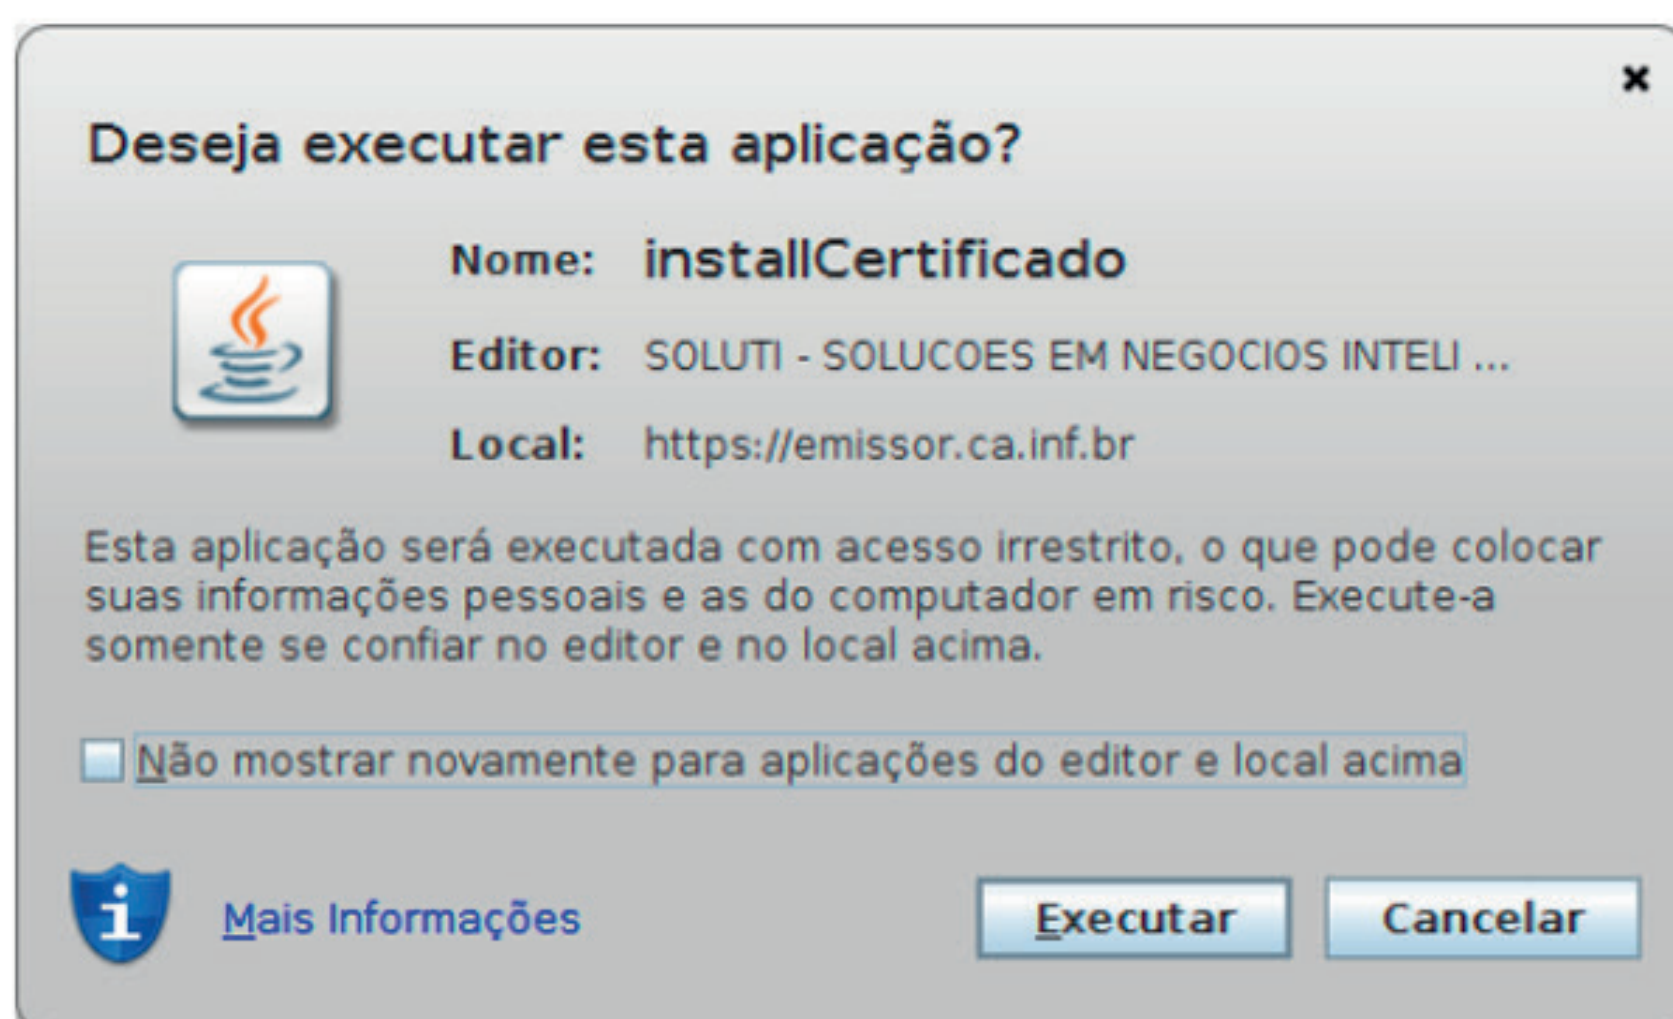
×

Deseja executar esta aplicação?

Nome: installCertificado

Editor: SOLUTI - SOLUCOES EM NEGOCIOS INTELI ...

Local: https://emissor.ca.inf.br

Esta aplicação será executada com acesso irrestrito, o que pode colocar suas informações pessoais e as do computador em risco. Execute-a somente se confiar no editor e no local acima.

Não mostrar novamente para aplicações do editor e local acima

Mais Informações

Executar

Cancelar